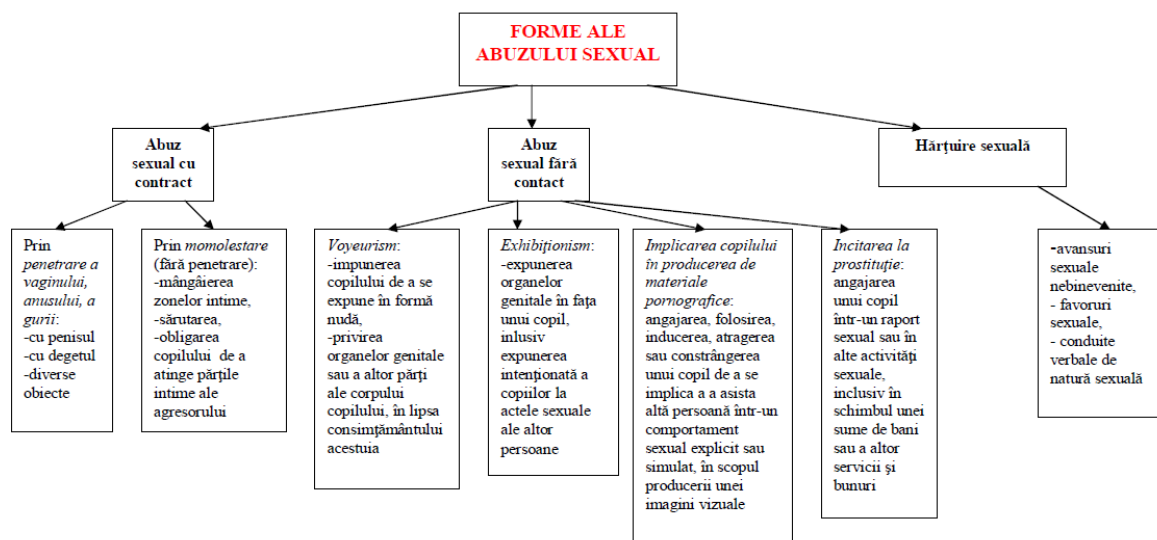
FORME ALE ABUZULUI SEXUAL

Abuz sexual cu contract

Abuz sexual fără contact

Hărţuire sexuală

Prin *penetrare a vaginului, anusului, a gurii*:
-cu penisul
-cu degetul
-diverse obiecte

Prin *momolestare* (fără penetrare):
-mângâierea zonelor intime,
-sărutarea,
-obligarea copilului de a atinge părţile intime ale agresorului

*Voyeurism*:
-impunerea copilului de a se expune în formă nudă,
-privirea organelor genitale sau a altor părţi ale corpului copilului, în lipsa consimţământului acestuia

*Exhibiţionism*:
-expunerea organelor genitale în faţa unui copil, inlusiv expunerea intenţionată a copiilor la actele sexuale ale altor persoane

*Implicarea copilului în producerea de materiale pornografice*:
angajarea, folosirea, inducerea, atragerea sau constrângerea unui copil de a se implica a a asista altă persoană într-un comportament sexual explicit sau simulat, în scopul producerii unei imagini vizuale

*Incitarea la prostituţie*:
angajarea unui copil într-un raport sexual sau în alte activităţi sexuale, inclusiv în schimbul unei sume de bani sau a altor servicii şi bunuri

-avansuri sexuale nebinevenite,
- favoruri sexuale,
- conduite verbale de natură sexuală